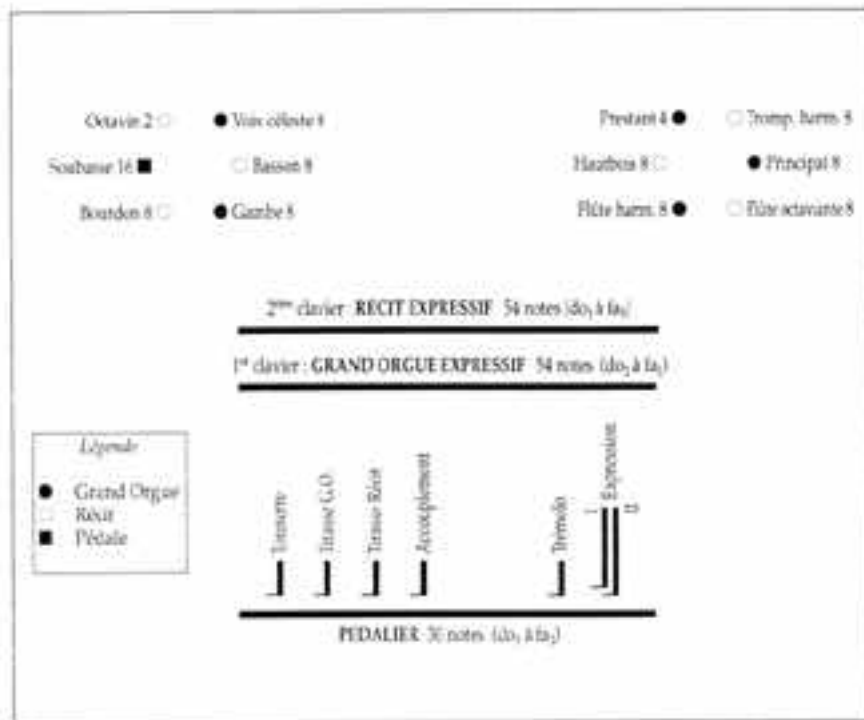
Octavin 2 ○ ● Voix céleste 8

Soubasse 16 ■ ○ Basson 8

Bourdon 8 ○ ● Gambe 8

Prestant 4 ● ○ Tromp. harm. 8

Hautbois 8 ○ ● Principal 8

Flûte harm. 8 ● ○ Flûte octaviante 8

2ème clavier : RECIT EXPRESSIF 54 notes (do$_1$ à fa$_5$)

1er clavier : GRAND ORGUE EXPRESSIF 54 notes (do$_1$ à fa$_5$)

Légende

● Grand Orgue
○ Récit
■ Pédale

Unisson

Tirasse G.O.

Tirasse Récit

Accouplement

Trémolo

Expression

I

II

PEDALIER 30 notes (do$_1$ à fa$_3$)